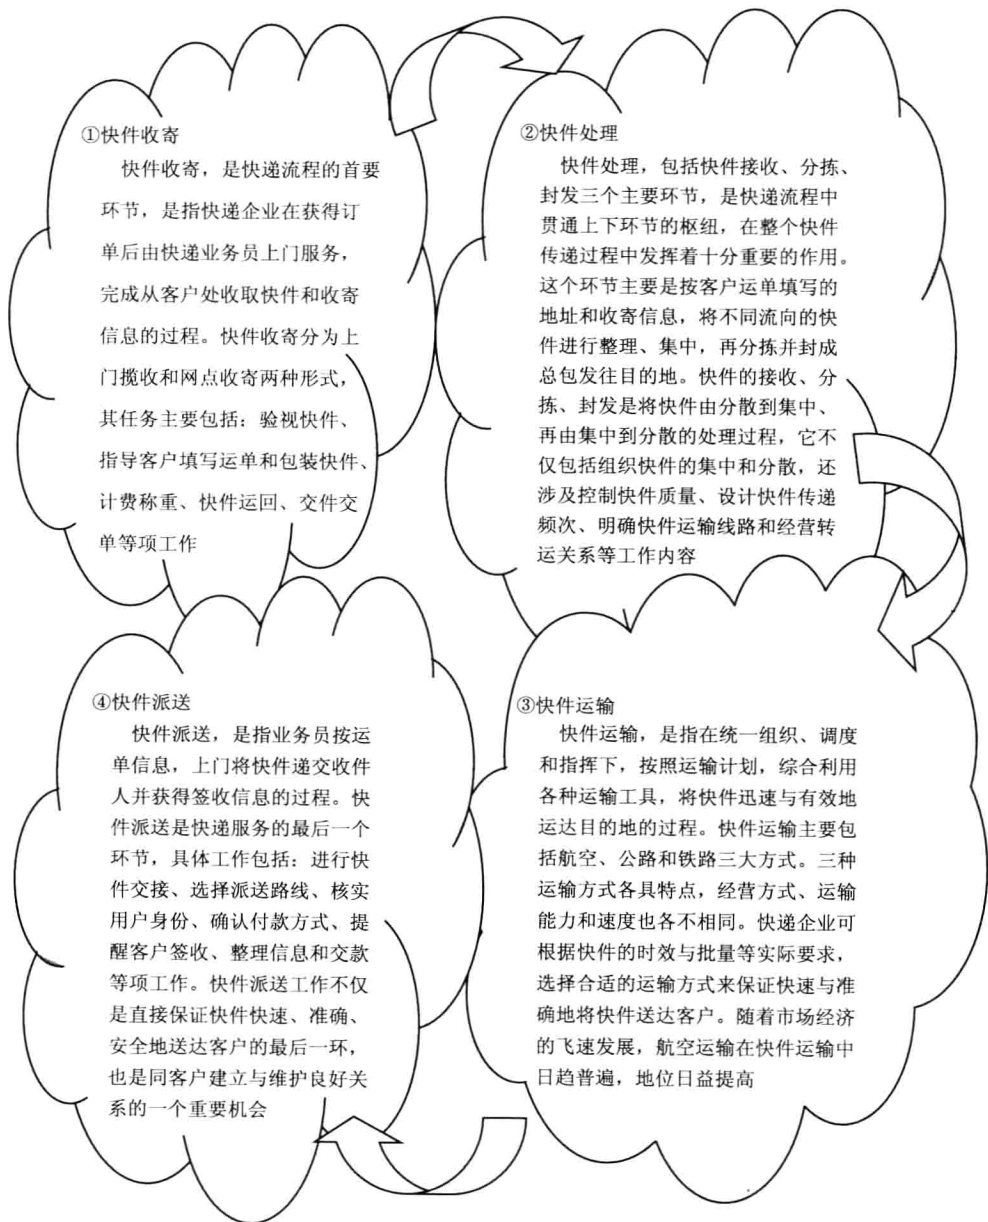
①快件收寄
快件收寄，是快递流程的首要环节，是指快递企业在获得订单后由快递业务员上门服务，完成从客户处收取快件和收寄信息的过程。快件收寄分为上门揽收和网点收寄两种形式，其任务主要包括：验视快件、指导客户填写运单和包装快件、计费称重、快件运回、交件交单等项工作

②快件处理
快件处理，包括快件接收、分拣、封发三个主要环节，是快递流程中贯通上下环节的枢纽，在整个快件传递过程中发挥着十分重要的作用。这个环节主要是按客户运单填写的地址和收寄信息，将不同流向的快件进行整理、集中，再分拣并封成总包发往目的地。快件的接收、分拣、封发是将快件由分散到集中、再由集中到分散的处理过程，它不仅包括组织快件的集中和分散，还涉及控制快件质量、设计快件传递频次、明确快件运输线路和经营转运关系等工作内容

④快件派送
快件派送，是指业务员按运单信息，上门将快件递交收件人并获得签收信息的过程。快件派送是快递服务的最后一个环节，具体工作包括：进行快件交接、选择派送路线、核实用户身份、确认付款方式、提醒客户签收、整理信息和交款等项工作。快件派送工作不仅是直接保证快件快速、准确、安全地送达客户的最后一环，也是同客户建立与维护良好关系的一个重要机会

③快件运输
快件运输，是指在统一组织、调度和指挥下，按照运输计划，综合利用各种运输工具，将快件迅速与有效地运达目的地的过程。快件运输主要包括航空、公路和铁路三大方式。三种运输方式各具特点，经营方式、运输能力和速度也各不相同。快递企业可根据快件的时效与批量等实际要求，选择合适的运输方式来保证快速与准确地将快件送达客户。随着市场经济的飞速发展，航空运输在快件运输中日趋普遍，地位日益提高